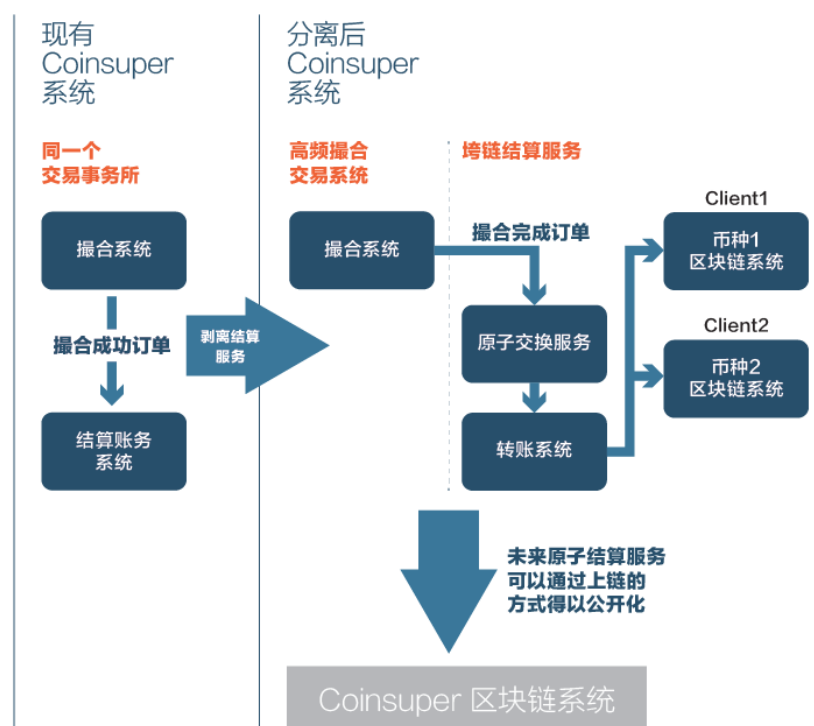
现有
Coinsuper
系统

同一个
交易事务所

撮合系统

撮合成功订单

结算账务
系统

剥离结算
服务

分离后
Coinsuper
系统

高频撮合
交易系统

垮链结算服务

撮合系统

撮合完成订单

原子交换服务

转账系统

Client1

币种1
区块链系统

Client2

币种2
区块链系统

未来原子结算服务
可以通过上链的
方式得以公开化

Coinsuper 区块链系统